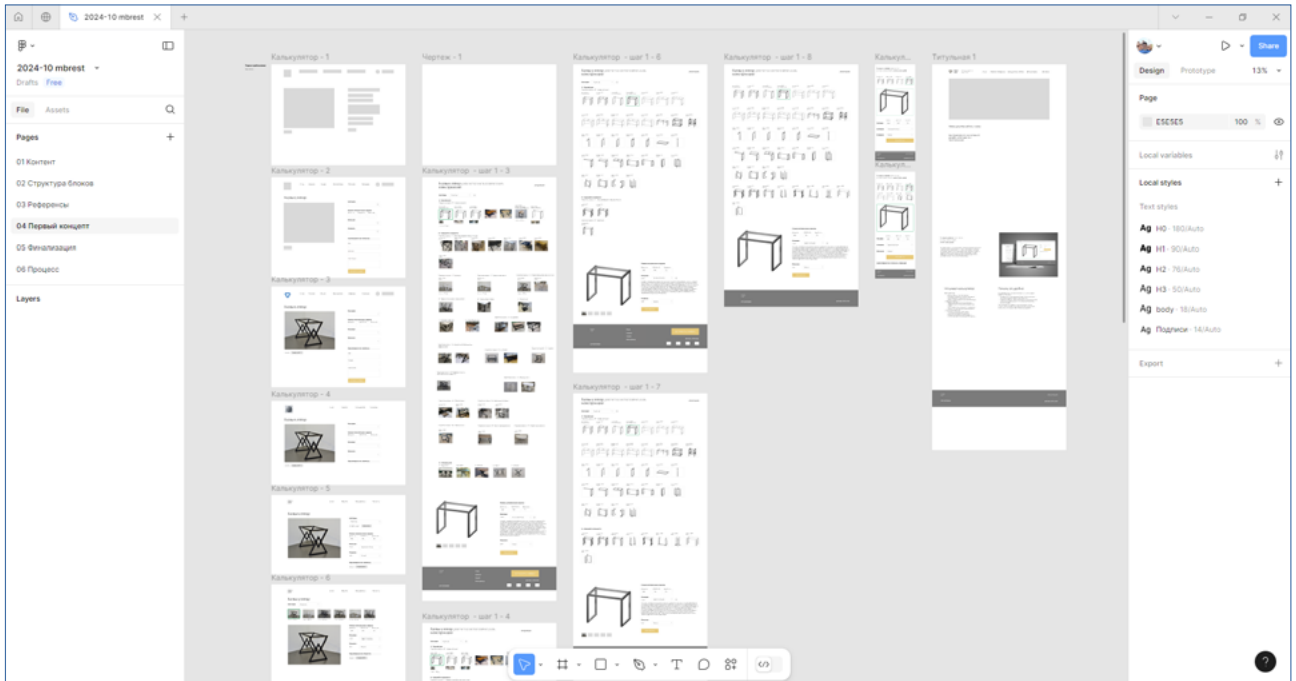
2024-10 mbrest

2024-10 mbrest
Drafts Free

File Assets

Pages
01 Контент
02 Структура блоков
03 Референсы
04 Первый концепт
05 Финализация
06 Процесс

Layers

Калькулятор - 1
Калькулятор - 2
Калькулятор - 3
Калькулятор - 4
Калькулятор - 5
Калькулятор - 6
Чертеж - 1
Калькулятор - шаг 1 - 3
Калькулятор - шаг 1 - 4
Калькулятор - шаг 1 - 6
Калькулятор - шаг 1 - 7
Калькулятор - шаг 1 - 8
Калькуля...
Калькуля...
Титульная 1

Share
Design Prototype 13%

Page
E5E5E5 100 %

Local variables

Local styles
Text styles
Ag H0 · 180/Auto
Ag H1 · 90/Auto
Ag H2 · 76/Auto
Ag H3 · 50/Auto
Ag body · 18/Auto
Ag Подписи · 14/Auto

Export

?